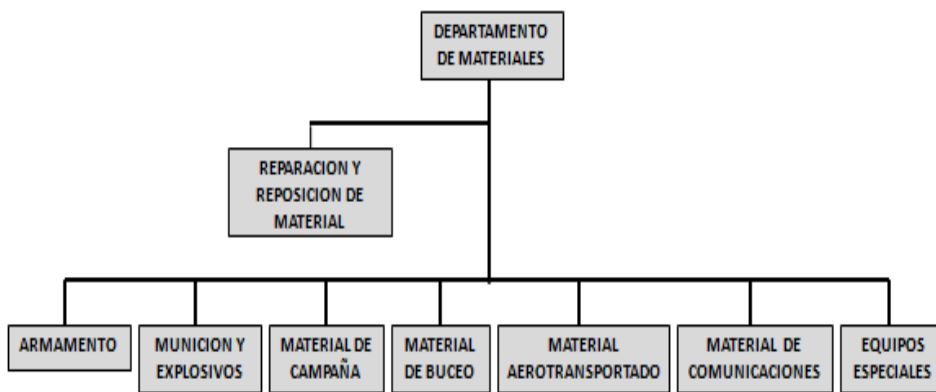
DEPARTAMENTO DE MATERIALES

REPARACION Y REPOSICION DE MATERIAL

ARMAMENTO

MUNICION Y EXPLOSIVOS

MATERIAL DE CAMPAÑA

MATERIAL DE BUCEO

MATERIAL AEROTRANSPORTADO

MATERIAL DE COMUNICACIONES

EQUIPOS ESPECIALES